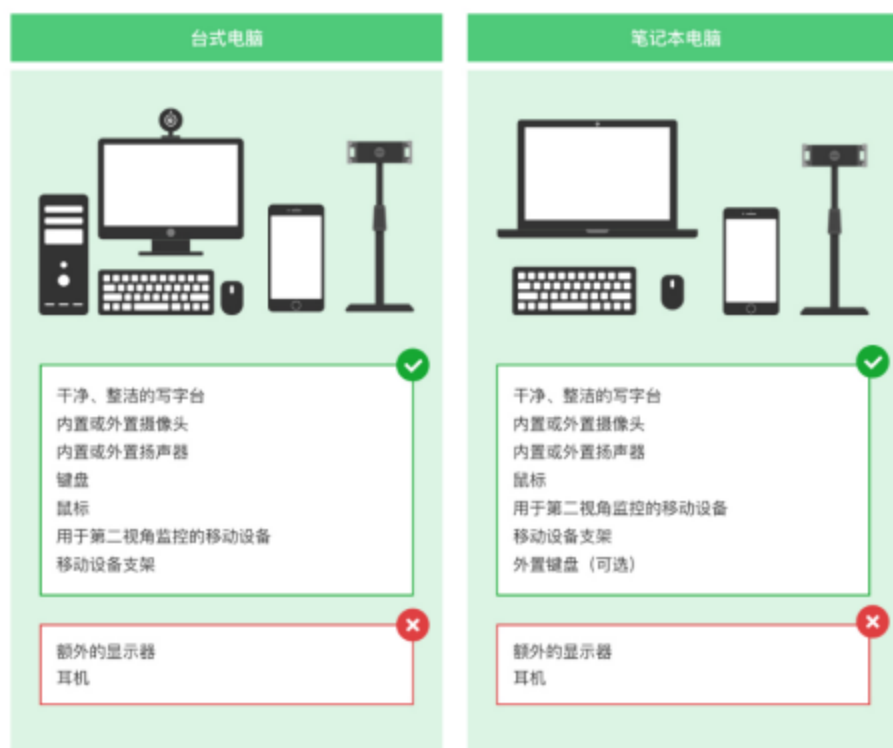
台式电脑

干净、整洁的写字台
内置或外置摄像头
内置或外置扬声器
键盘
鼠标
用于第二视角监控的移动设备
移动设备支架

额外的显示器
耳机

笔记本电脑

干净、整洁的写字台
内置或外置摄像头
内置或外置扬声器
鼠标
用于第二视角监控的移动设备
移动设备支架
外置键盘（可选）

额外的显示器
耳机